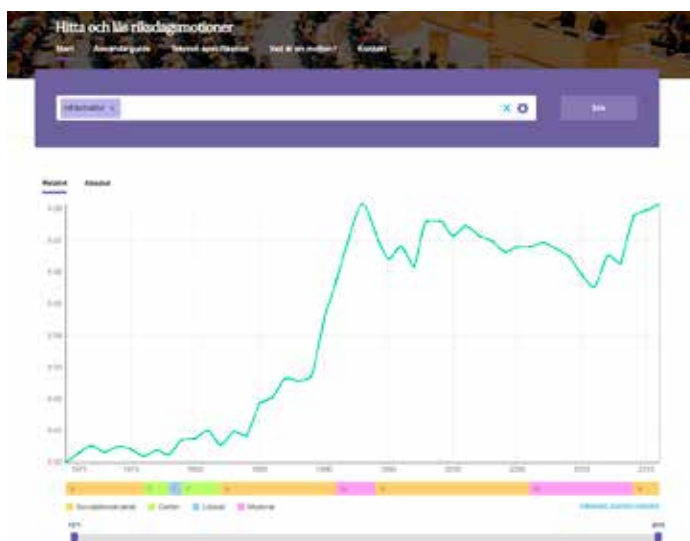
Hitta och läs riksdagsmotioner

Start Användarguide Teknisk specifikation Vad är en motion? Kontakt

Sök

Relativ Absolut

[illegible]

1971 1975 1980 1985 1990 1995 2000 2005 2010 2015

Socialdemokraterna Center Liberal Moderat

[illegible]